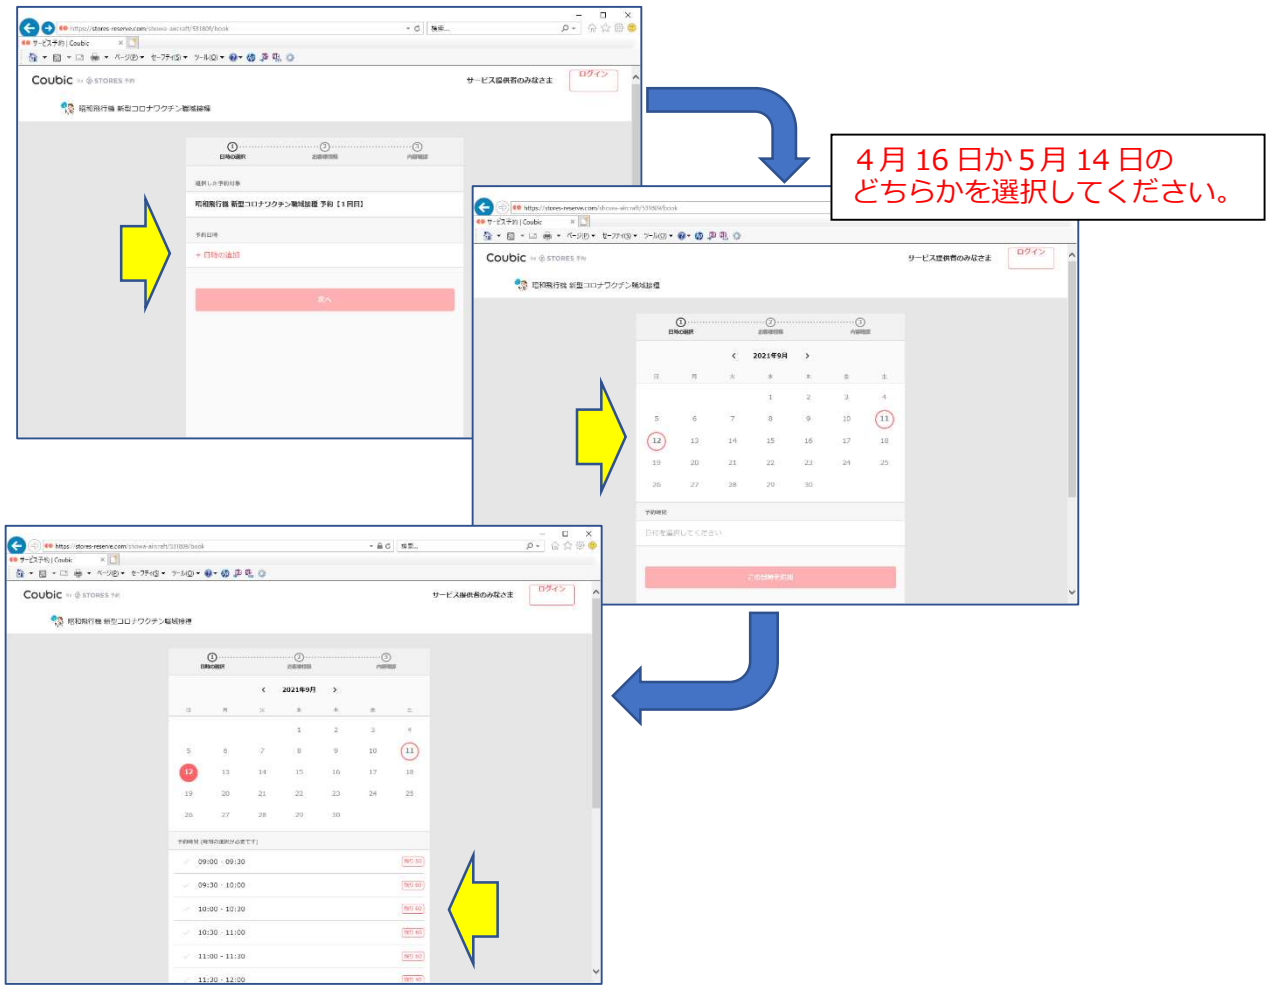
https://stores-reserve.com/showa-aircraft/531808/book

サービス予約 | Coubic

Coubic by STORES 予約

サービス提供者のみなさま

ログイン

昭和飛行機 新型コロナワクチン職域接種

① 日時の選択 ② お客様情報 ③ 内容確認

選択した予約対象

昭和飛行機 新型コロナワクチン職域接種 予約【1回目】

予約日時

+ 日時の追加

次へ

4月16日か5月14日の
どちらかを選択してください。

https://stores-reserve.com/showa-aircraft/531808/book

サービス予約 | Coubic

Coubic by STORES 予約

サービス提供者のみなさま

ログイン

昭和飛行機 新型コロナワクチン職域接種

① 日時の選択 ② お客様情報 ③ 内容確認

< 2021年9月 >

| 日 | 月 | 火 | 水 | 木 | 金 | 土 |
|---|---|---|---|---|---|---|
| | | | 1 | 2 | 3 | 4 |
| 5 | 6 | 7 | 8 | 9 | 10 | 11 |
| 12 | 13 | 14 | 15 | 16 | 17 | 18 |
| 19 | 20 | 21 | 22 | 23 | 24 | 25 |
| 26 | 27 | 28 | 29 | 30 | | |

予約時間

日付を選択してください

この日時を選択

https://stores-reserve.com/showa-aircraft/531808/book

サービス予約 | Coubic

Coubic by STORES 予約

サービス提供者のみなさま

ログイン

昭和飛行機 新型コロナワクチン職域接種

① 日時の選択 ② お客様情報 ③ 内容確認

< 2021年9月 >

| 日 | 月 | 火 | 水 | 木 | 金 | 土 |
|---|---|---|---|---|---|---|
| | | | 1 | 2 | 3 | 4 |
| 5 | 6 | 7 | 8 | 9 | 10 | 11 |
| 12 | 13 | 14 | 15 | 16 | 17 | 18 |
| 19 | 20 | 21 | 22 | 23 | 24 | 25 |
| 26 | 27 | 28 | 29 | 30 | | |

予約時間 (時間の選択が必要です)

09:00 - 09:30 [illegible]
09:30 - 10:00 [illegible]
10:00 - 10:30 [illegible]
10:30 - 11:00 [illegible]
11:00 - 11:30 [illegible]
11:30 - 12:00 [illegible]